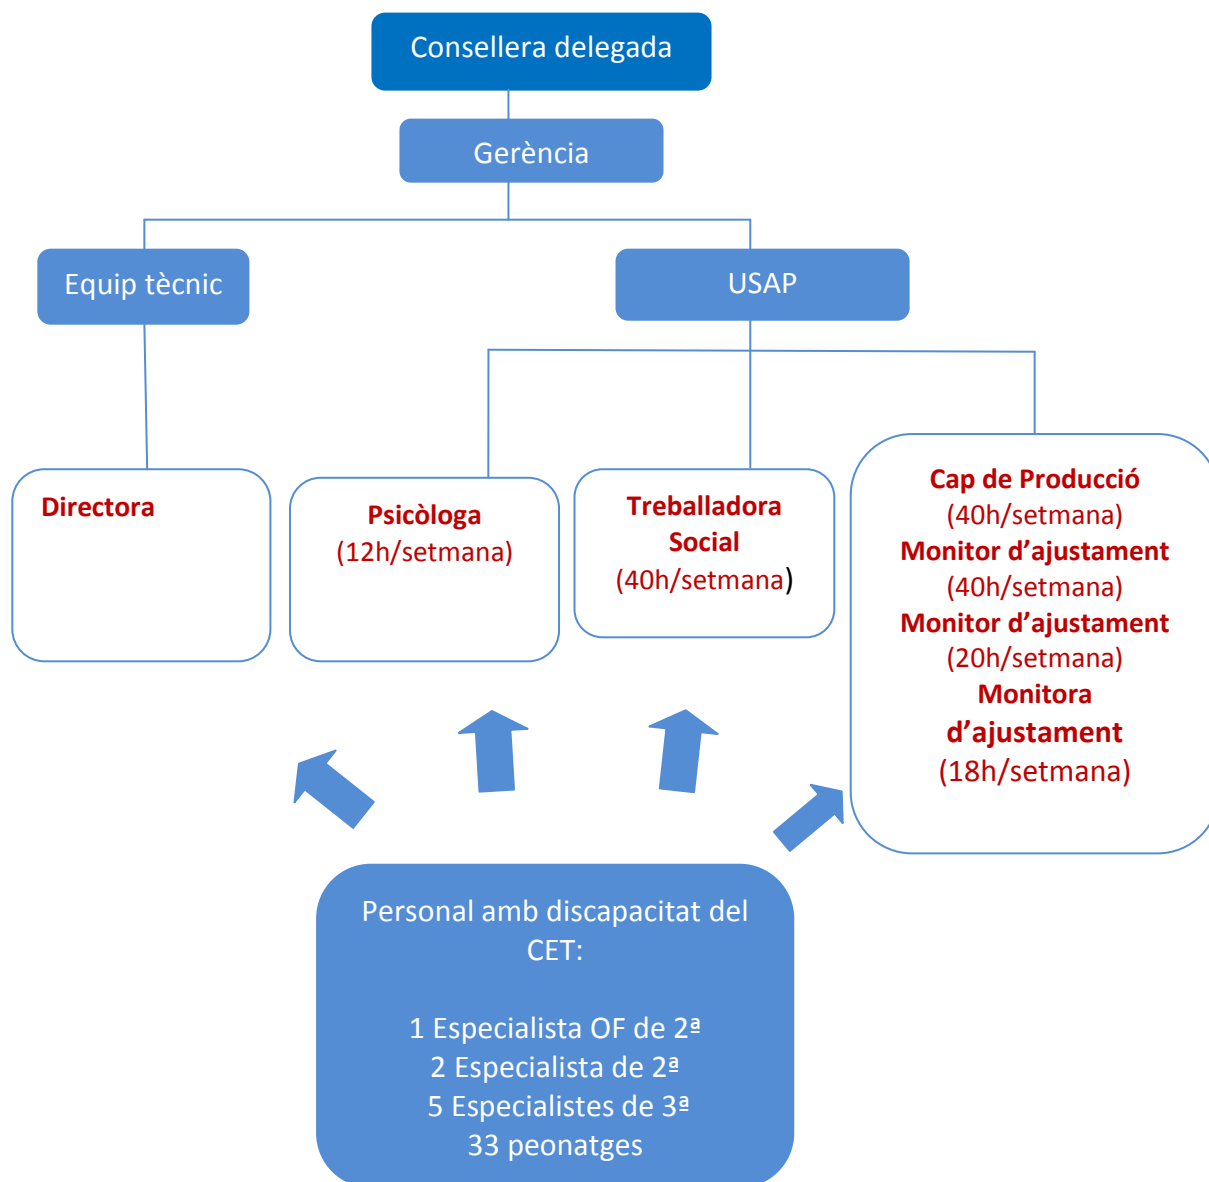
Consellera delegada

Gerència

Equip tècnic

USAP

Directora

Psicòloga
(12h/setmana)

Treballadora Social
(40h/setmana)

Cap de Producció
(40h/setmana)
Monitor d’ajustament
(40h/setmana)
Monitor d’ajustament
(20h/setmana)
Monitora d’ajustament
(18h/setmana)

Personal amb discapacitat del CET:

1 Especialista OF de 2ª
2 Especialista de 2ª
5 Especialistes de 3ª
33 peonatges